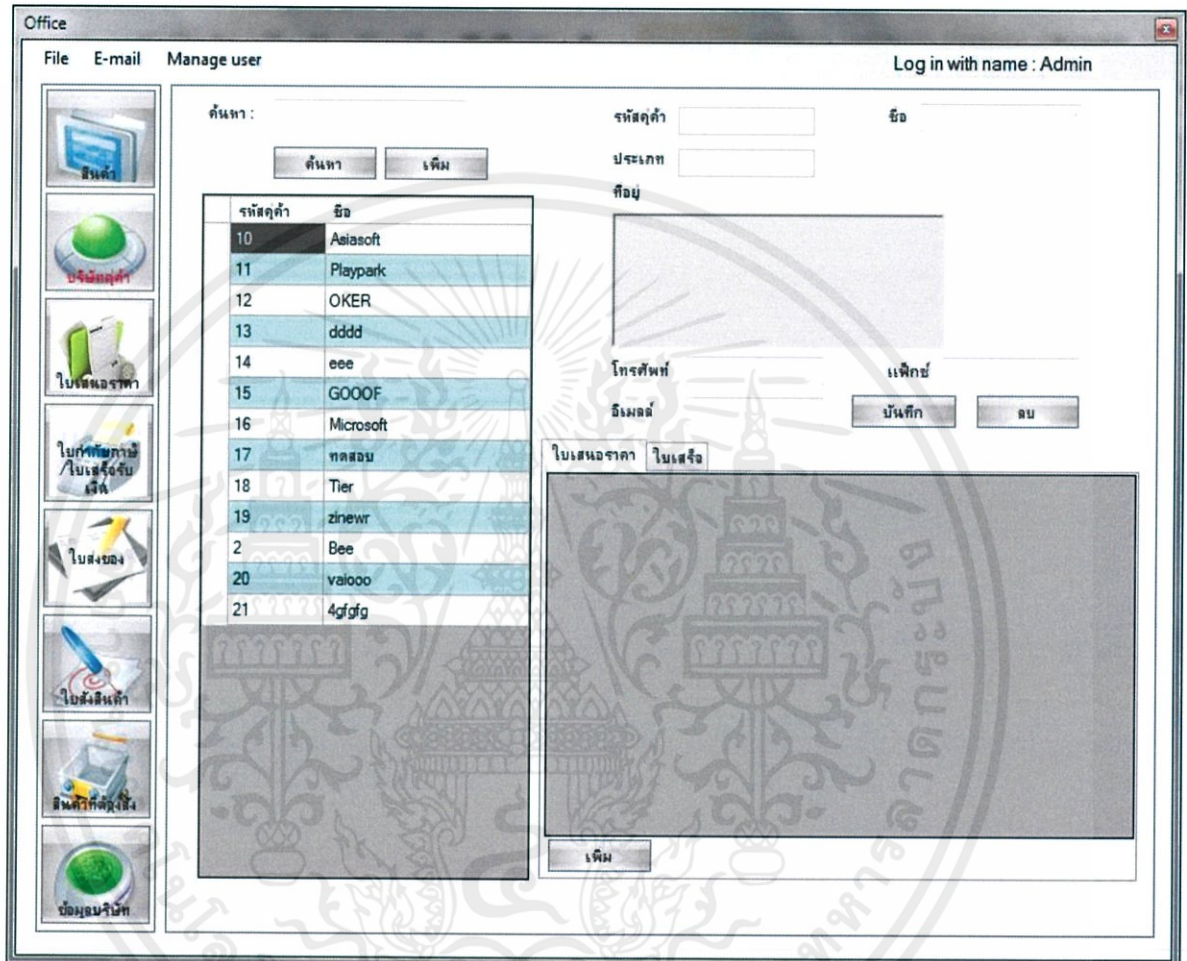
Office

File E-mail Manage user

Log in with name : Admin

สินค้า

บริษัทคู่ค้า

ใบเสนอราคา

ใบกำกับภาษี /ใบเสร็จรับเงิน

ใบส่งของ

ใบสั่งสินค้า

สินค้าที่ต้องสั่ง

ข้อมูลบริษัท

ค้นหา :

ค้นหา เพิ่ม

| รหัสคู่ค้า | ชื่อ |
|---|---|
| 10 | Asiasoft |
| 11 | Playpark |
| 12 | OKER |
| 13 | dddd |
| 14 | eee |
| 15 | GOOOF |
| 16 | Microsoft |
| 17 | ทดสอบ |
| 18 | Tier |
| 19 | zinewr |
| 2 | Bee |
| 20 | vaiooo |
| 21 | 4gfgfg |

รหัสคู่ค้า

ชื่อ

ประเภท

ที่อยู่

โทรศัพท์

แฟ็กซ์

อีเมลล์

บันทึก ลบ

ใบเสนอราคา ใบเสร็จ

เพิ่ม